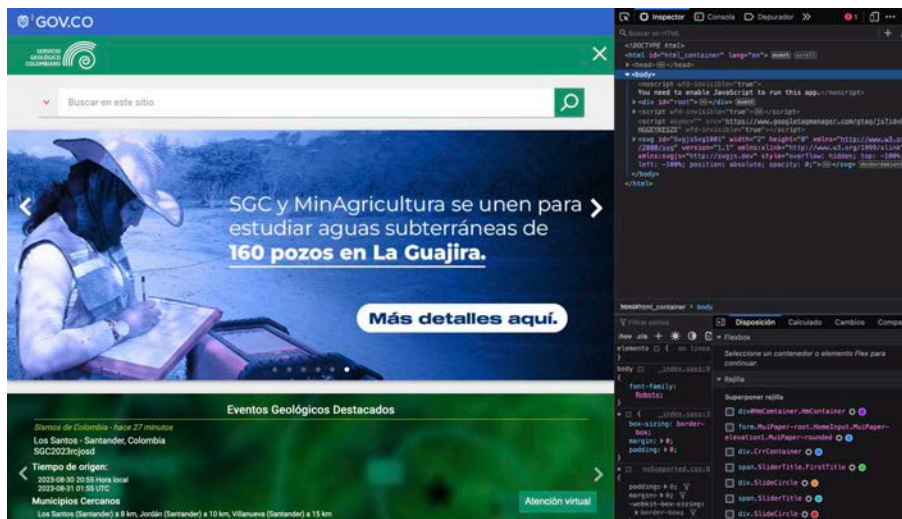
GOV.CO

SERVICIO GEOLÓGICO COLOMBIANO

Buscar en este sitio

SGC y MinAgricultura se unen para estudiar aguas subterráneas de 160 pozos en La Guajira.

Más detalles aquí.

Eventos Geológicos Destacados

Sismos de Colombia - hace 27 minutos

Los Santos - Santander, Colombia
SGC2023rcjosd

Tiempo de origen:
2023-08-30 20:55 Hora local
2023-08-31 01:55 UTC

Municipios Cercanos
Los Santos (Santander) a 8 km, Jordán (Santander) a 10 km, Villanueva (Santander) a 15 km

Atención virtual

Inspector Consola Depurador

Buscar en HTML

<!DOCTYPE html>
<html id="html_container" lang="en"> event scroll
<head> ··· </head>
<body>
<noscript wfd-invisible="true">
You need to enable JavaScript to run this app.</noscript>
<div id="root"> ··· </div> event
<script wfd-invisible="true"> ··· </script>
<script async="" src="https://www.googletagmanager.com/gtag/js?id=G-HGGEYKESZE" wfd-invisible="true"></script>
<svg id="SvgjsSvg1001" width="2" height="0" xmlns="http://www.w3.org/2000/svg" version="1.1" xmlns:xlink="http://www.w3.org/1999/xlink" xmlns:svgjs="http://svgjs.dev" style="overflow: hidden; top: -100%; left: -100%; position: absolute; opacity: 0;"> ··· </svg>
</body>
</html>

html#html_container > body

Filtrar estilos
:hov .cls
elemento { }
body { font-family: Roboto; }
_index.sass:9
* { box-sizing: border-box; margin: 0; padding: 0; }
_index.sass:1
noSupported.css:8
padding: 0;
margin: 0;
-webkit-box-sizing: border-box;

Disposición Calculado Cambios Compa
Flexbox
Seleccione un contenedor o elemento Flex para continuar.
Rejilla
Superponer rejilla
div#HmContainer.HmContainer
form.MuiPaper-root.HomeInput.MuiPaper-elevation1.MuiPaper-rounded
div.CrrContainer
span.SliderTitle.firstTitle
div.SlideCircle
span.SliderTitle
div.SlideCircle